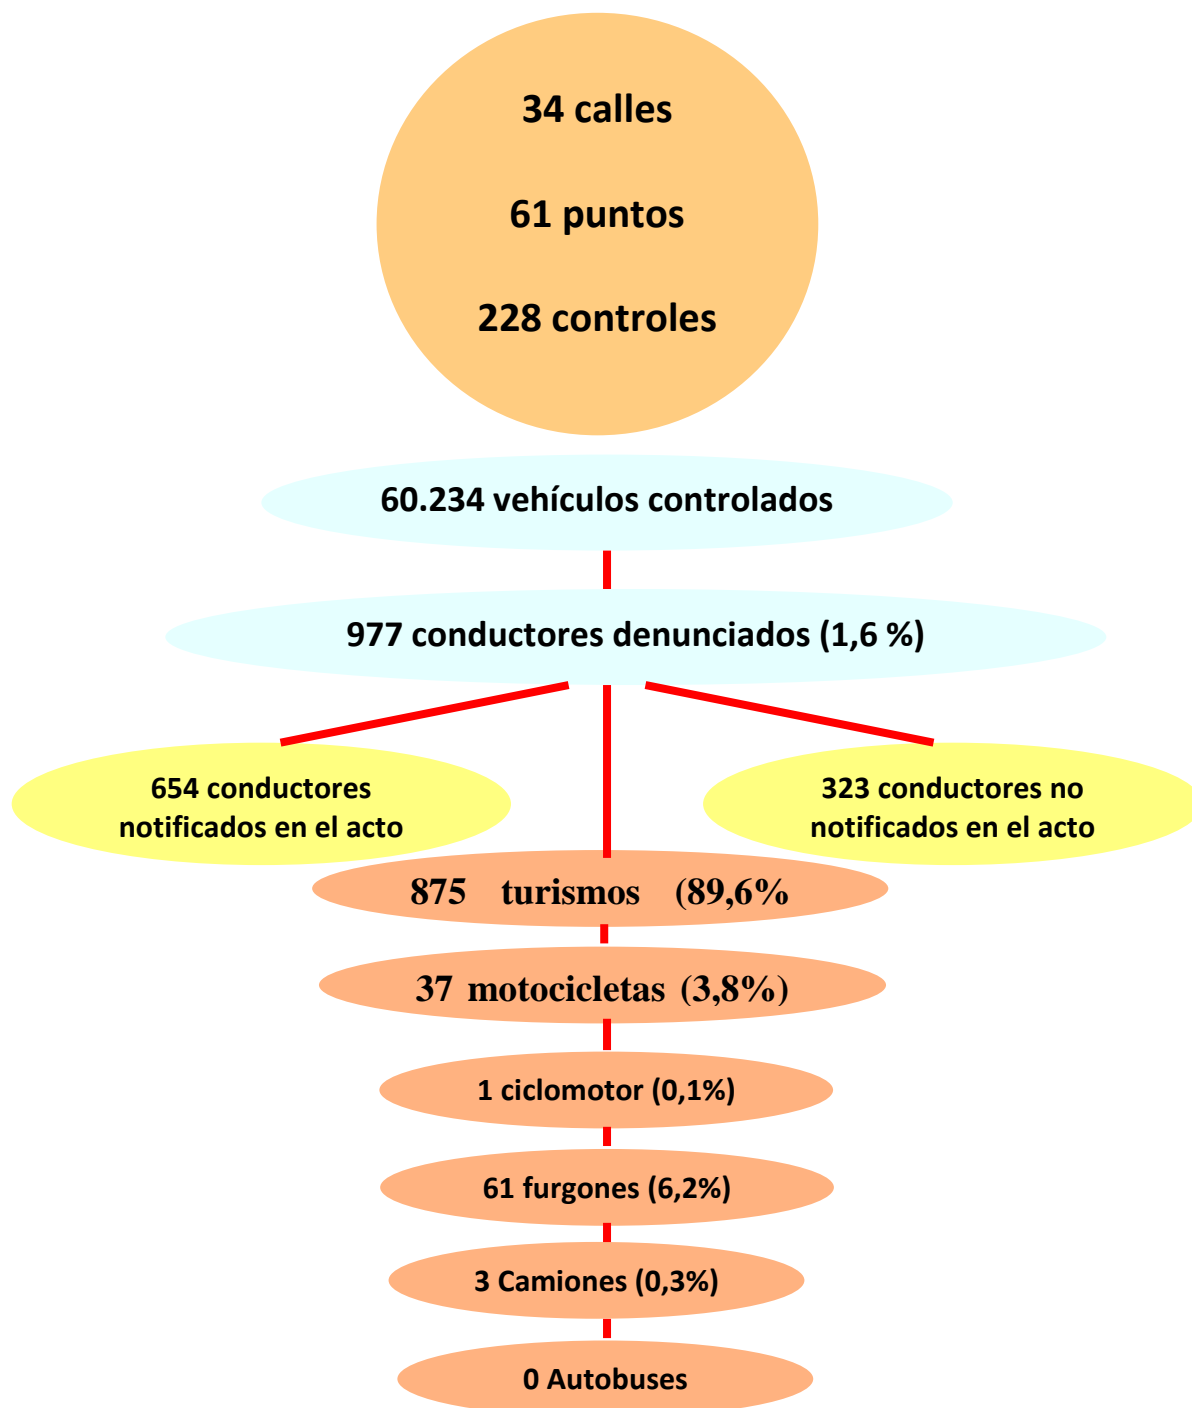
34 calles

61 puntos

228 controles

60.234 vehículos controlados

977 conductores denunciados (1,6 %)

654 conductores notificados en el acto

323 conductores no notificados en el acto

875 turismos (89,6%

37 motocicletas (3,8%)

1 ciclomotor (0,1%)

61 furgones (6,2%)

3 Camiones (0,3%)

0 Autobuses